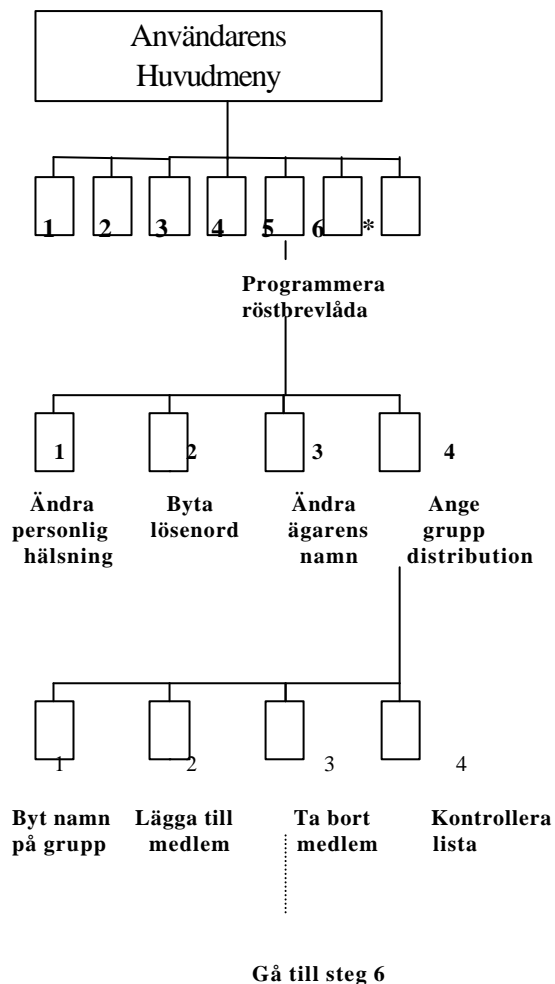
Användarens Huvudmeny

1 2 3 4 5 6 *

Programmera röstbrevlåda

1 2 3 4

Ändra personlig hälsning

Byta lösenord

Ändra ägarens namn

Ange grupp distribution

1 2 3 4

Byt namn på grupp

Lägga till medlem

Ta bort medlem

Kontrollera lista

Gå till steg 6